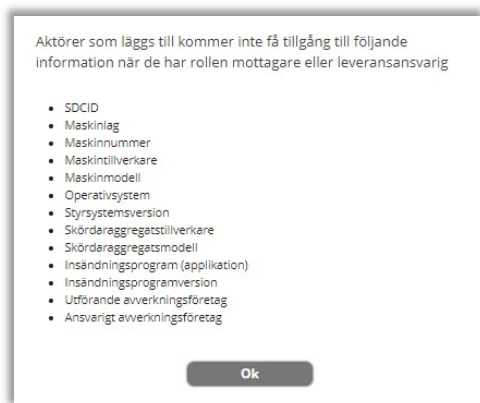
Aktörer som läggs till kommer inte få tillgång till följande information när de har rollen mottagare eller leveransansvarig

- SDCID
- Maskinlag
- Maskinnummer
- Maskintillverkare
- Maskinmodell
- Operativsystem
- Styrsystemsversion
- Skördaraggregatstillverkare
- Skördaraggregatsmodell
- Insändningsprogram (applikation)
- Insändningsprogramversion
- Utförande avverkningsföretag
- Ansvarigt avverkningsföretag

Ok